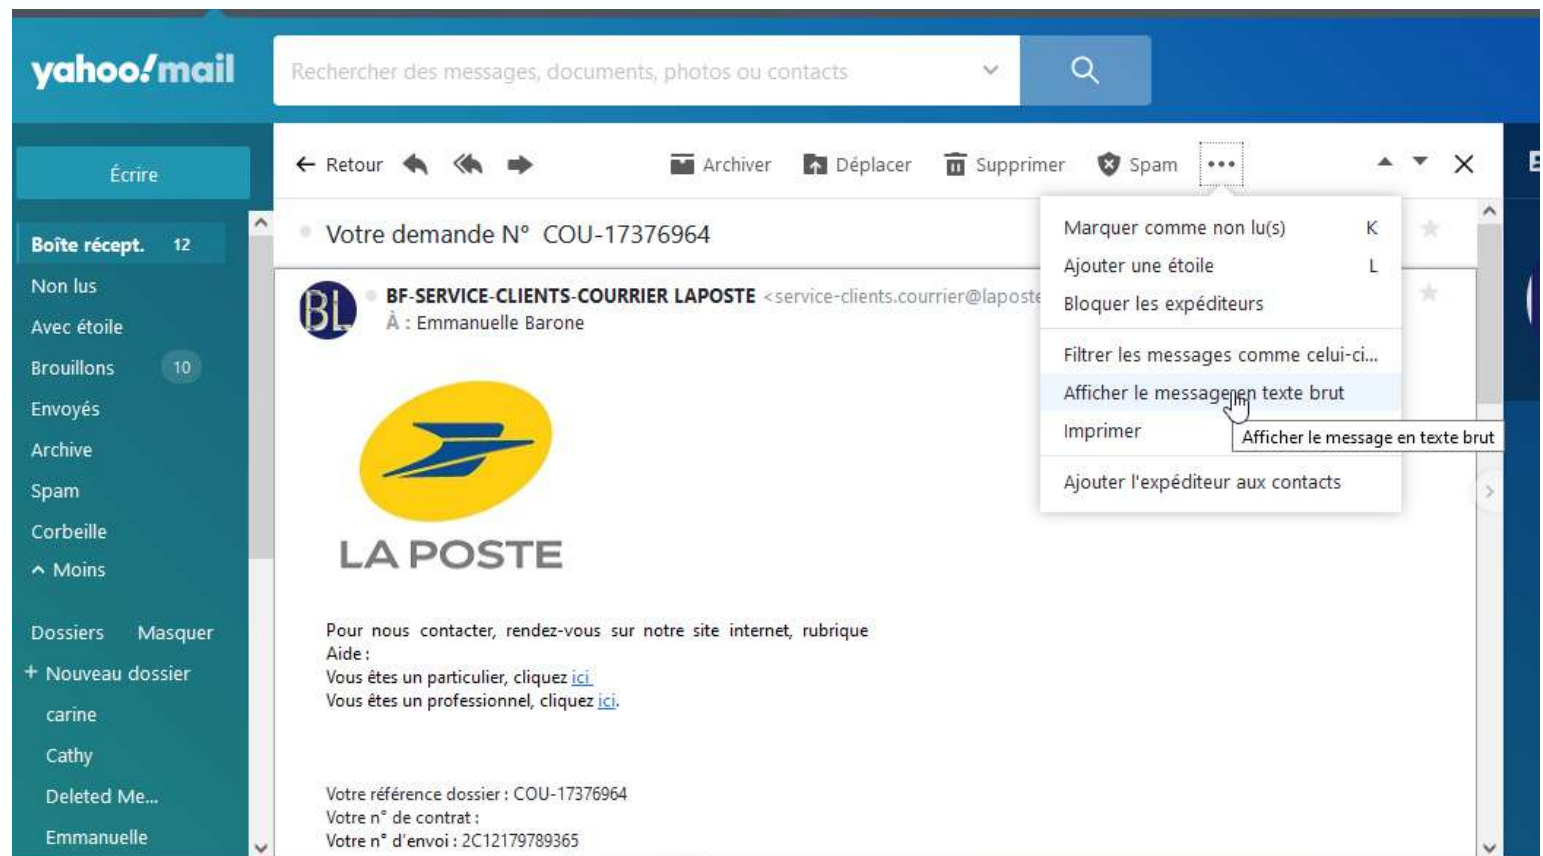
yahoo!mail

Rechercher des messages, documents, photos ou contacts

Écrire

Boîte récept. 12
Non lus
Avec étoile
Brouillons 10
Envoyés
Archive
Spam
Corbeille
Moins

Dossiers Masquer
+ Nouveau dossier
carine
Cathy
Deleted Me...
Emmanuelle

Retour
Archiver
Déplacer
Supprimer
Spam

Votre demande N° COU-17376964

BL
BF-SERVICE-CLIENTS-COURRIER LAPOSTE <service-clients.courrier@laposte
À : Emmanuelle Barone

Marquer comme non lu(s) K
Ajouter une étoile L
Bloquer les expéditeurs
Filtrer les messages comme celui-ci...
Afficher le message en texte brut
Imprimer
Afficher le message en texte brut
Ajouter l'expéditeur aux contacts

LA POSTE

Pour nous contacter, rendez-vous sur notre site internet, rubrique Aide :
Vous êtes un particulier, cliquez ici.
Vous êtes un professionnel, cliquez ici.

Votre référence dossier : COU-17376964
Votre n° de contrat :
Votre n° d'envoi : 2C12179789365